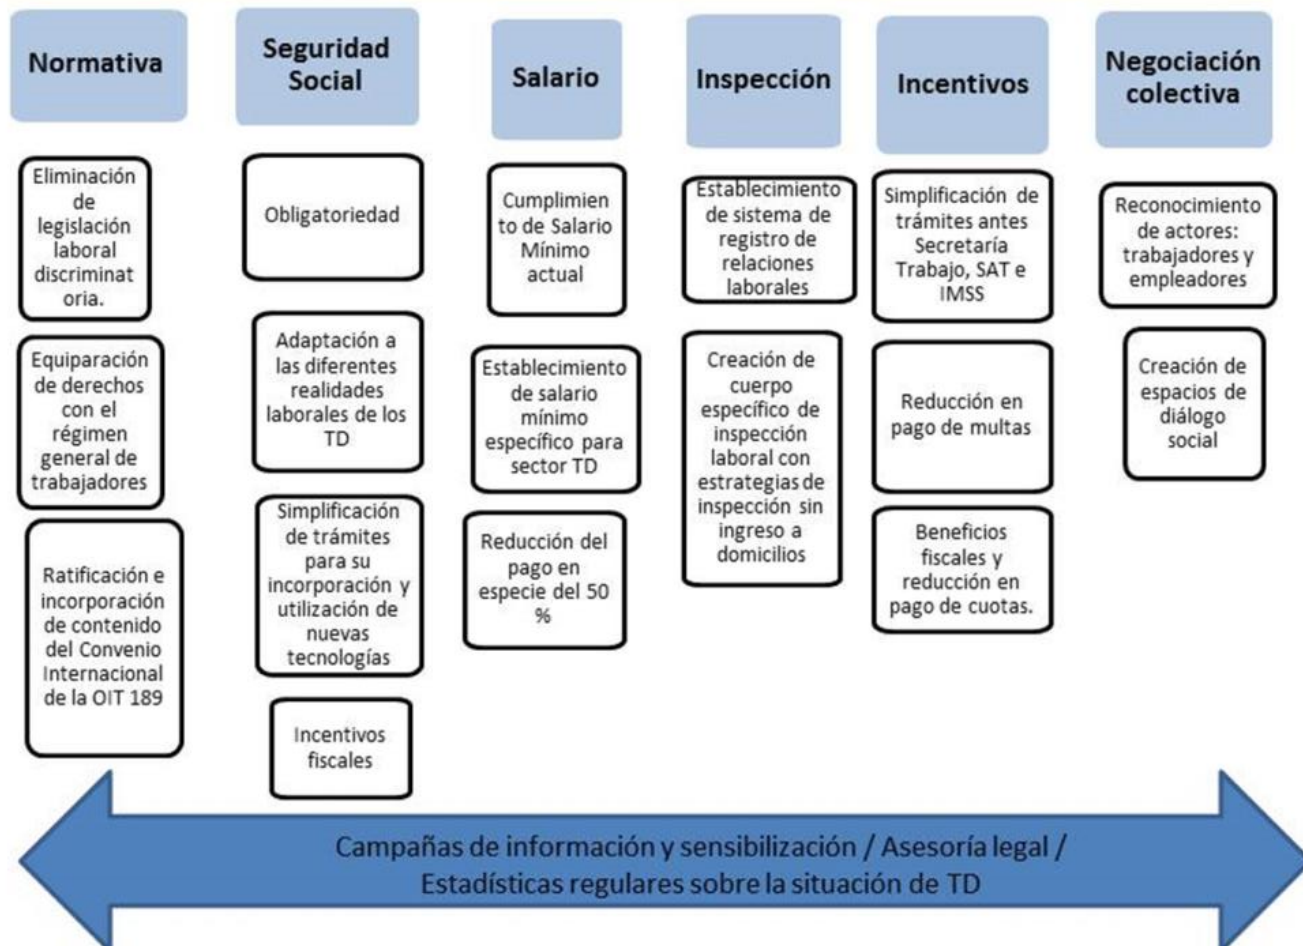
Normativa

Eliminación de legislación laboral discriminatoria.

Equiparación de derechos con el régimen general de trabajadores

Ratificación e incorporación de contenido del Convenio Internacional de la OIT 189

Seguridad Social

Obligatoriedad

Adaptación a las diferentes realidades laborales de los TD

Simplificación de trámites para su incorporación y utilización de nuevas tecnologías

Incentivos fiscales

Salario

Cumplimiento de Salario Mínimo actual

Establecimiento de salario mínimo específico para sector TD

Reducción del pago en especie del 50 %

Inspección

Establecimiento de sistema de registro de relaciones laborales

Creación de cuerpo específico de inspección laboral con estrategias de inspección sin ingreso a domicilios

Incentivos

Simplificación de trámites antes Secretaría Trabajo, SAT e IMSS

Reducción en pago de multas

Beneficios fiscales y reducción en pago de cuotas.

Negociación colectiva

Reconocimiento de actores: trabajadores y empleadores

Creación de espacios de diálogo social

Campañas de información y sensibilización / Asesoría legal / Estadísticas regulares sobre la situación de TD